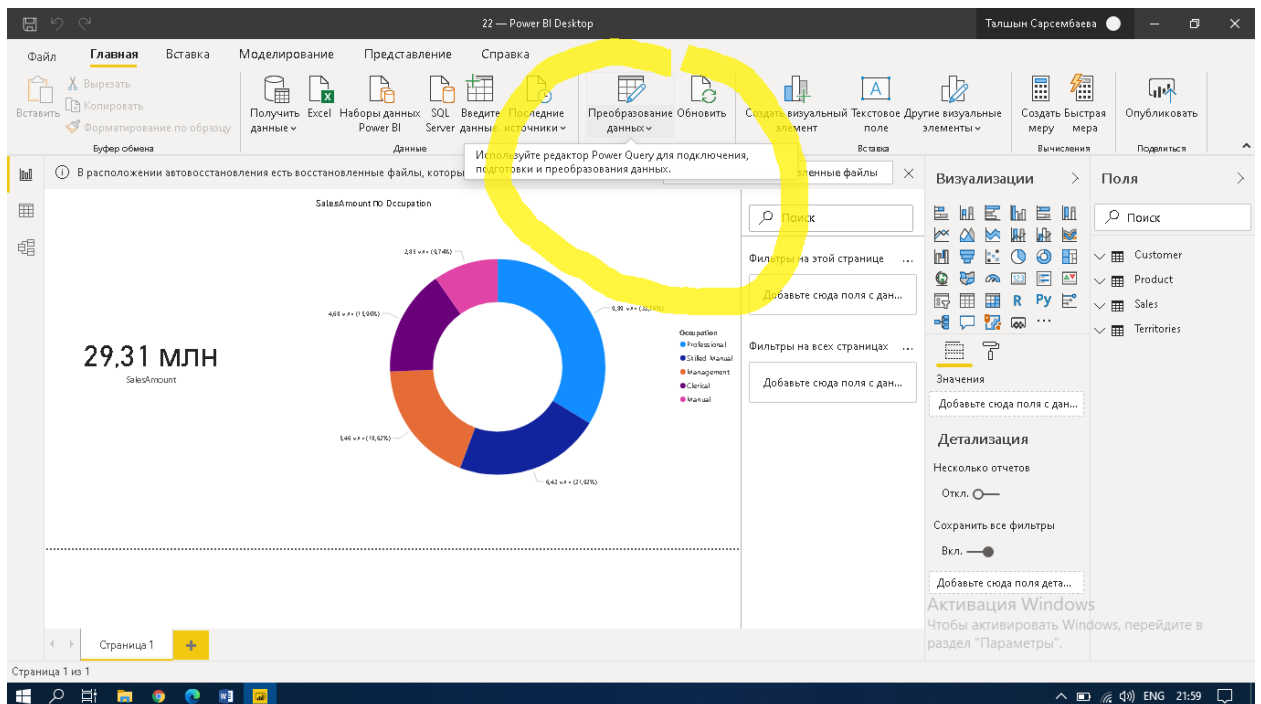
22 — Power BI Desktop

Талшын Сарсембаева

Файл Главная Вставка Моделирование Представление Справка

Вставить Вырезать Копировать Форматирование по образцу Буфер обмена

Получить данные Excel Наборы данных Power BI SQL Server Введите данные Последние источники Данные

Преобразование данных Обновить

Создать визуальный элемент Текстовое поле Другие визуальные элементы Вставка

Создать меру Быстрая мера Вычисления

Опубликовать Поделиться

Используйте редактор Power Query для подключения, подготовки и преобразования данных.

В расположении автовосстановления есть восстановленные файлы, которы

ленные файлы

SalesAmount по Occupation

2,83 млн (9,74%)

4,60 млн (15,96%)

9,90 млн (33,78%)

5,46 млн (18,62%)

6,42 млн (21,92%)

Occupation
Professional
Skilled Manual
Management
Clerical
Manual

29,31 млн
SalesAmount

Поиск

Фильтры на этой странице ...
Добавьте сюда поля с дан...

Фильтры на всех страницах ...
Добавьте сюда поля с дан...

Визуализации

Значения
Добавьте сюда поля с дан...

Детализация
Несколько отчетов
Откл.
Сохранить все фильтры
Вкл.
Добавьте сюда поля дета...

Поля
Поиск
Customer
Product
Sales
Territories

Активация Windows
Чтобы активировать Windows, перейдите в раздел "Параметры".

Страница 1

Страница 1 из 1

ENG 21:59